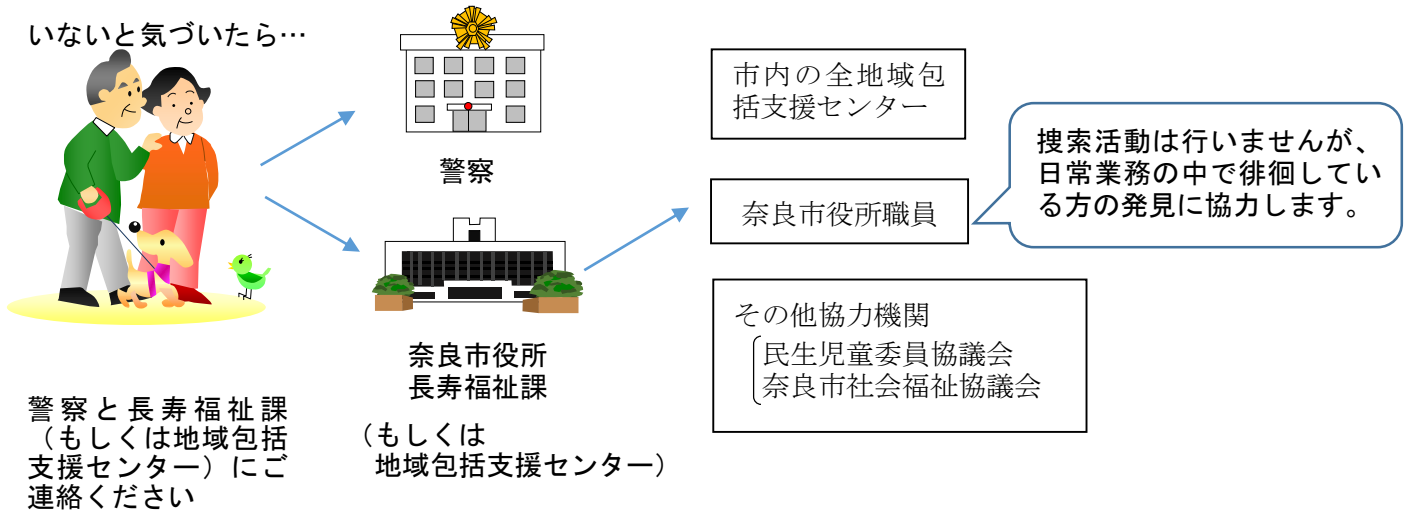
いないと気づいたら…

警察と長寿福祉課（もしくは地域包括支援センター）にご連絡ください

警察

奈良市役所
長寿福祉課

（もしくは
地域包括支援センター）

市内の全地域包括支援センター

奈良市役所職員

捜索活動は行いませんが、日常業務の中で徘徊している方の発見に協力します。

その他協力機関
民生児童委員協議会
奈良市社会福祉協議会